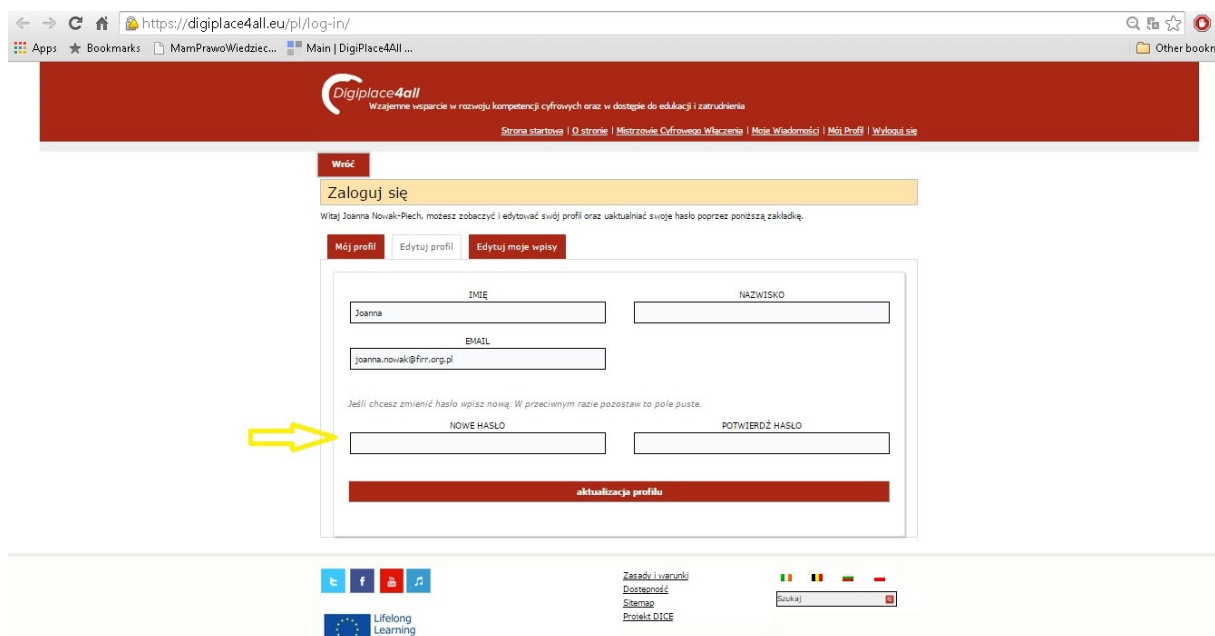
https://digiplace4all.eu/pl/log-in/

Apps Bookmarks MamPrawoWiedziec... Main | DigiPlace4All ... Other bookm

Digiplace4all
Wzajemne wsparcie w rozwoju kompetencji cyfrowych oraz w dostępie do edukacji i zatrudnienia

Strona startowa | O stronie | Mistrzowie Cyfrowego Włączenia | Moje Wiadomości | Mój Profil | Wyloguj się

Wróć

Zaloguj się

Witaj Joanna Nowak-Piech, możesz zobaczyć i edytować swój profil oraz uaktualniać swoje hasło poprzez poniższą zakładkę.

Mój profil | Edytuj profil | Edytuj moje wpisy

IMIĘ
Joanna

NAZWISKO

EMAIL
joanna.nowak@firr.org.pl

Jeśli chcesz zmienić hasło wpisz nową. W przeciwnym razie pozostaw to pole puste.

NOWE HASŁO

POTWIERDŹ HASŁO

aktualizacja profilu

Zasady i warunki
Dostępność
Sitemap
Projekt DICE

Szukaj

Lifelong
Learning